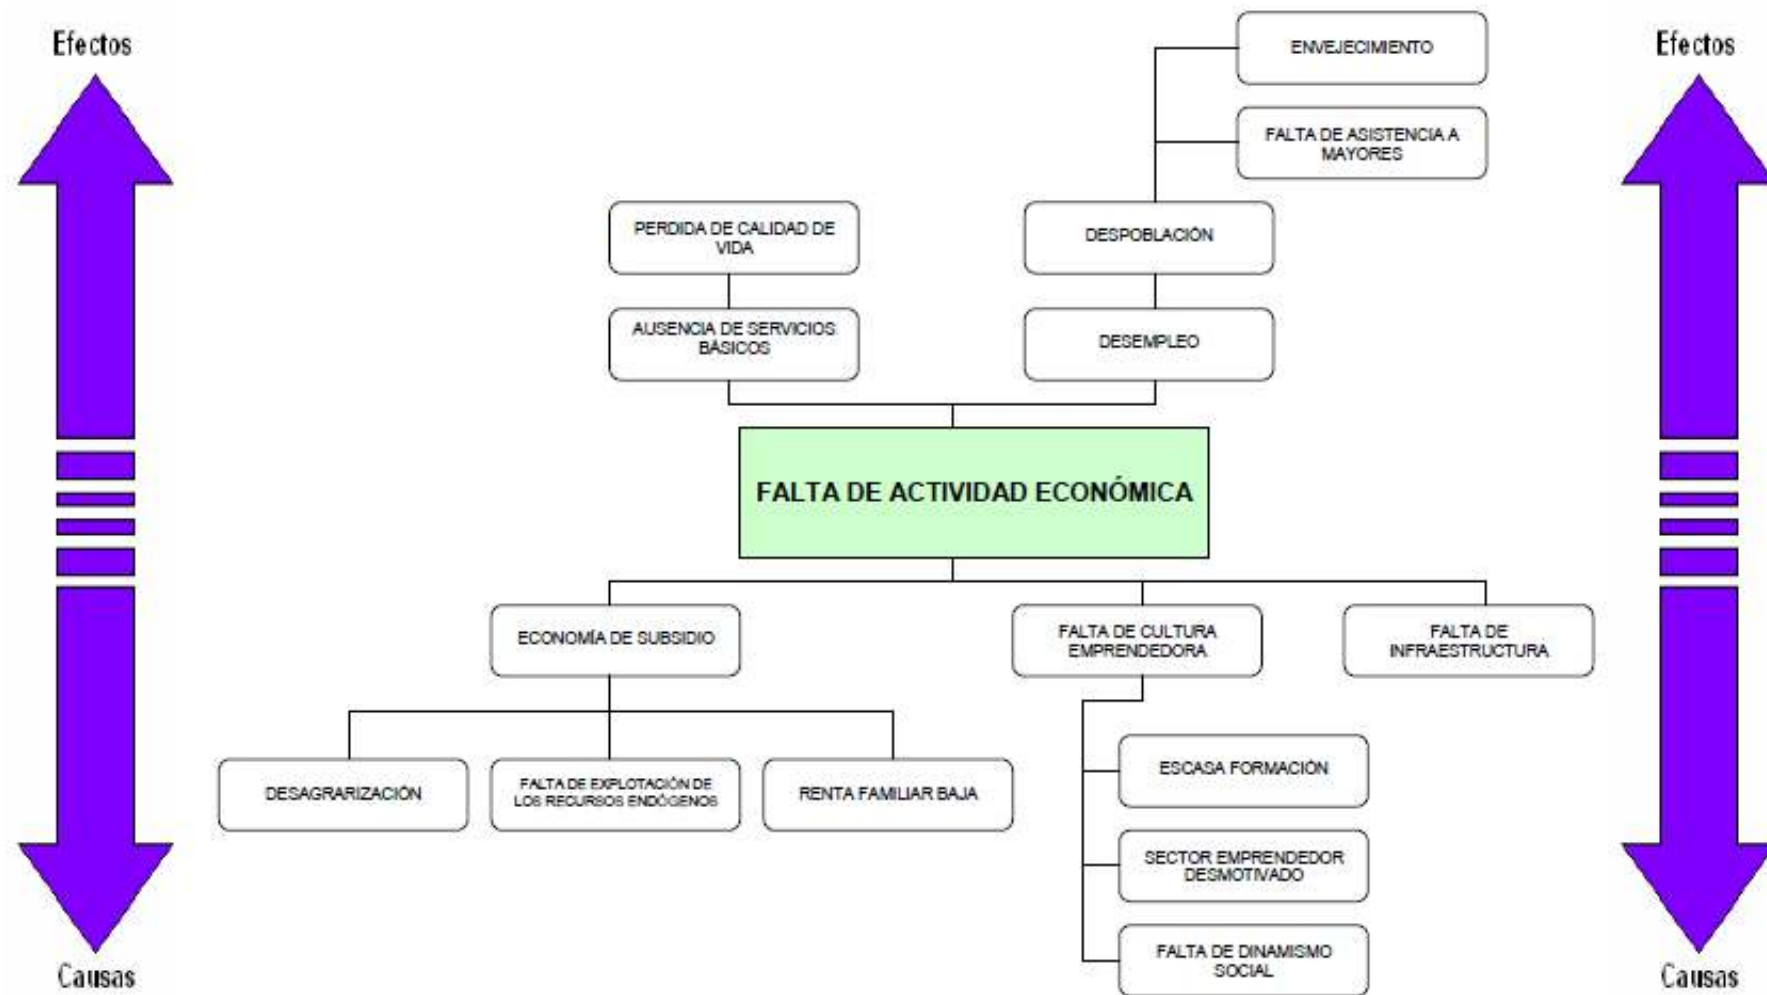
Efectos

Efectos

ENVEJECIMIENTO

FALTA DE ASISTENCIA A MAYORES

PERDIDA DE CALIDAD DE VIDA

DESPOBLACIÓN

AUSENCIA DE SERVICIOS BÁSICOS

DESEMPLEO

FALTA DE ACTIVIDAD ECONÓMICA

ECONOMÍA DE SUBSIDIO

FALTA DE CULTURA EMPRENDEDORA

FALTA DE INFRAESTRUCTURA

DESAGRARIZACIÓN

FALTA DE EXPLOTACIÓN DE LOS RECURSOS ENDÓGENOS

RENTA FAMILIAR BAJA

ESCASA FORMACIÓN

SECTOR EMPRENDEDOR DESMOTIVADO

FALTA DE DINAMISMO SOCIAL

Causas

Causas